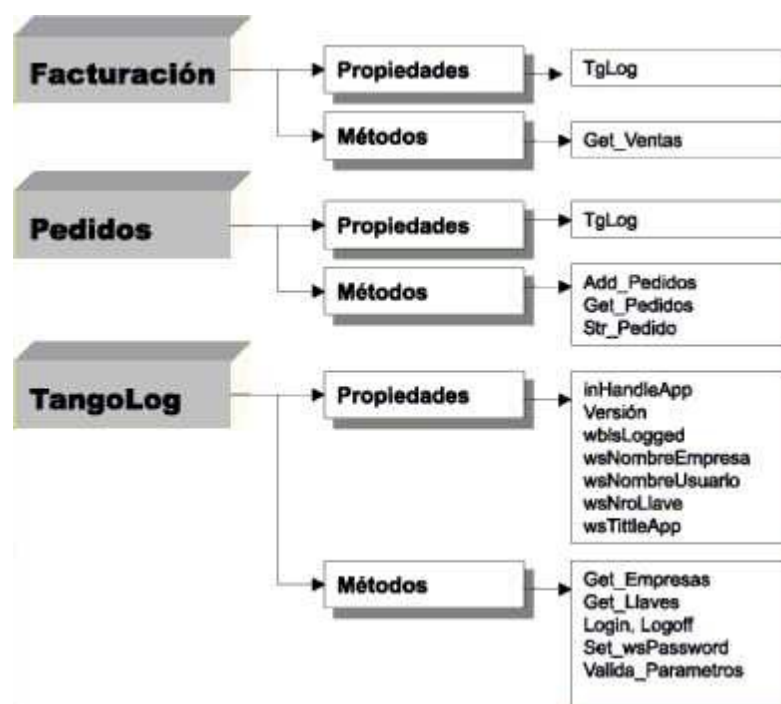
Facturación

Propiedades

TgLog

Métodos

Get_Ventas

Pedidos

Propiedades

TgLog

Métodos

Add_Pedidos
Get_Pedidos
Str_Pedido

TangoLog

Propiedades

inHandleApp
Versión
wbIsLogged
wsNombreEmpresa
wsNombreUsuario
wsNroLlave
wsTittleApp

Métodos

Get_Empresas
Get_Llaves
Login, Logoff
Set_wsPassword
Valida_Parametros